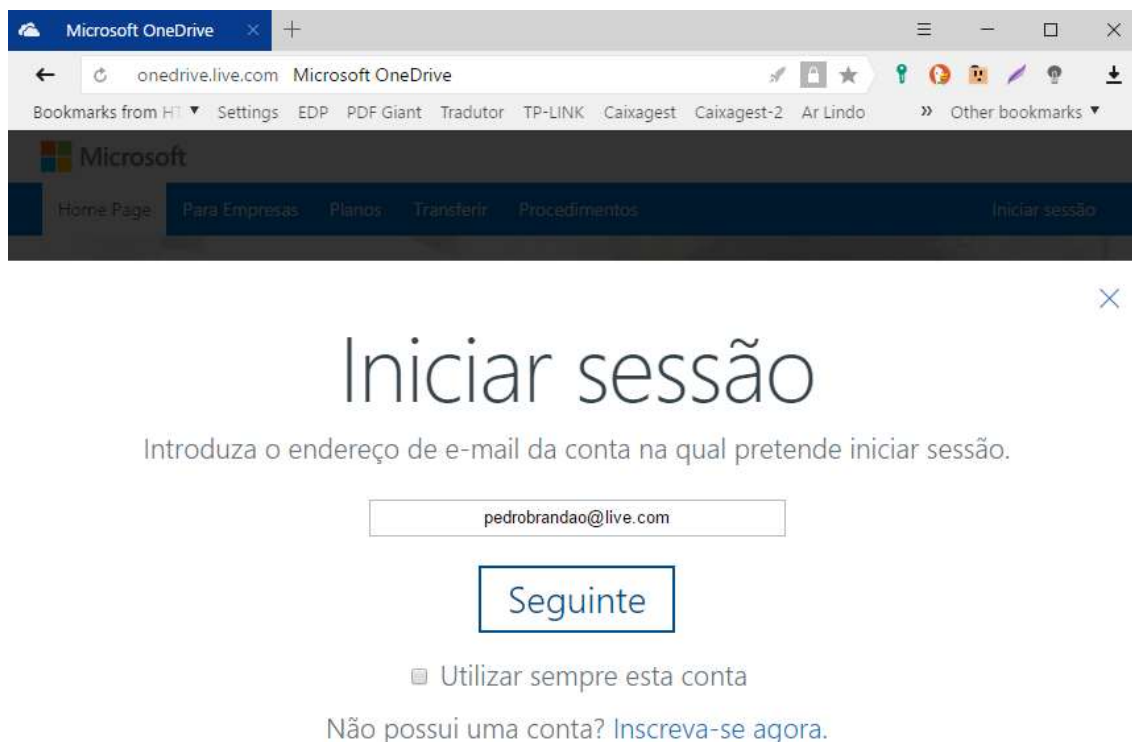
Microsoft OneDrive ×

onedrive.live.com Microsoft OneDrive

Bookmarks from H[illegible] Settings EDP PDF Giant Tradutor TP-LINK Caixagest Caixagest-2 Ar Lindo » Other bookmarks

Microsoft

Home Page Para Empresas Planos Transferir Procedimentos Iniciar sessão

×

Iniciar sessão

Introduza o endereço de e-mail da conta na qual pretende iniciar sessão.

pedrobrandao@live.com

Seguinte

Utilizar sempre esta conta

Não possui uma conta? Inscreva-se agora.